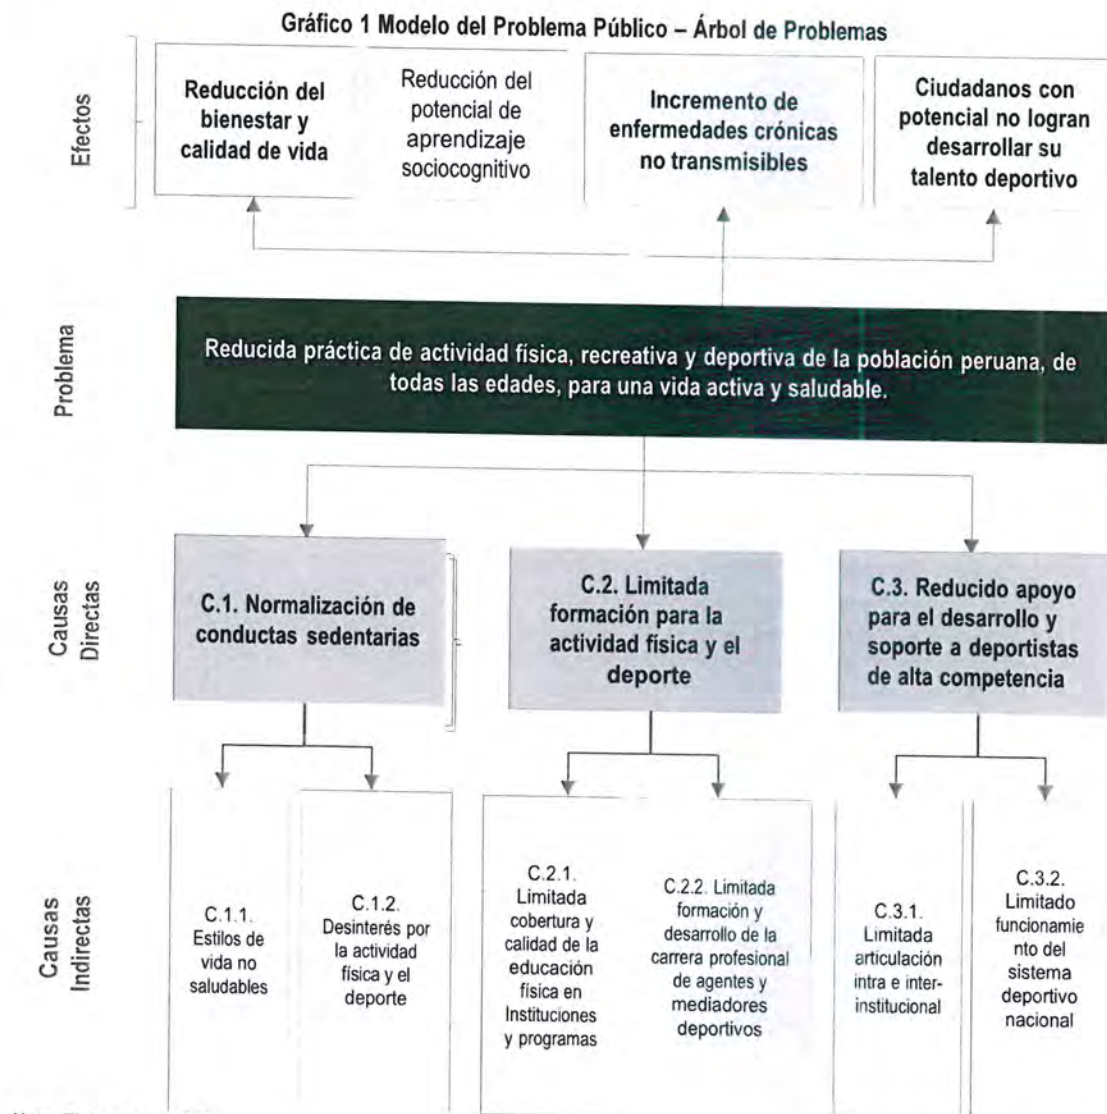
Gráfico 1 Modelo del Problema Público – Árbol de Problemas

Efectos

Reducción del bienestar y calidad de vida

Reducción del potencial de aprendizaje sociocognitivo

Incremento de enfermedades crónicas no transmisibles

Ciudadanos con potencial no logran desarrollar su talento deportivo

Problema

Reducida práctica de actividad física, recreativa y deportiva de la población peruana, de todas las edades, para una vida activa y saludable.

Causas Directas

C.1. Normalización de conductas sedentarias

C.2. Limitada formación para la actividad física y el deporte

C.3. Reducido apoyo para el desarrollo y soporte a deportistas de alta competencia

Causas Indirectas

C.1.1. Estilos de vida no saludables

C.1.2. Desinterés por la actividad física y el deporte

C.2.1. Limitada cobertura y calidad de la educación física en Instituciones y programas

C.2.2. Limitada formación y desarrollo de la carrera profesional de agentes y mediadores deportivos

C.3.1. Limitada articulación intra e inter-institucional

C.3.2. Limitado funcionamiento del sistema deportivo nacional

Nota: El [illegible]